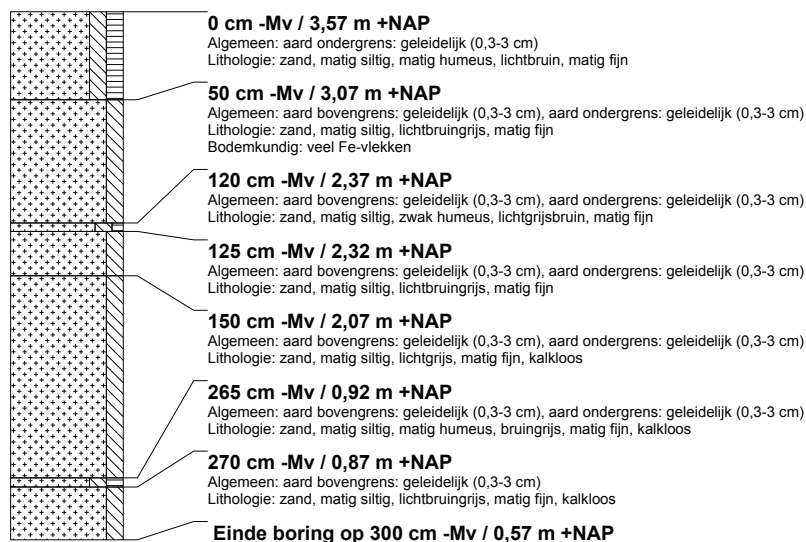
**0 cm -Mv / 3,57 m +NAP**
Algemeen: aard ondergrens: geleidelijk (0,3-3 cm)
Lithologie: zand, matig siltig, matig humeus, lichtbruin, matig fijn

**50 cm -Mv / 3,07 m +NAP**
Algemeen: aard bovengrens: geleidelijk (0,3-3 cm), aard ondergrens: geleidelijk (0,3-3 cm)
Lithologie: zand, matig siltig, lichtbruingrijs, matig fijn
Bodemkundig: veel Fe-vlekken

**120 cm -Mv / 2,37 m +NAP**
Algemeen: aard bovengrens: geleidelijk (0,3-3 cm), aard ondergrens: geleidelijk (0,3-3 cm)
Lithologie: zand, matig siltig, zwak humeus, lichtgrijsbruin, matig fijn

**125 cm -Mv / 2,32 m +NAP**
Algemeen: aard bovengrens: geleidelijk (0,3-3 cm), aard ondergrens: geleidelijk (0,3-3 cm)
Lithologie: zand, matig siltig, lichtbruingrijs, matig fijn

**150 cm -Mv / 2,07 m +NAP**
Algemeen: aard bovengrens: geleidelijk (0,3-3 cm), aard ondergrens: geleidelijk (0,3-3 cm)
Lithologie: zand, matig siltig, lichtgrijs, matig fijn, kalkloos

**265 cm -Mv / 0,92 m +NAP**
Algemeen: aard bovengrens: geleidelijk (0,3-3 cm), aard ondergrens: geleidelijk (0,3-3 cm)
Lithologie: zand, matig siltig, matig humeus, bruingrijs, matig fijn, kalkloos

**270 cm -Mv / 0,87 m +NAP**
Algemeen: aard bovengrens: geleidelijk (0,3-3 cm)
Lithologie: zand, matig siltig, lichtbruingrijs, matig fijn, kalkloos

**Einde boring op 300 cm -Mv / 0,57 m +NAP**